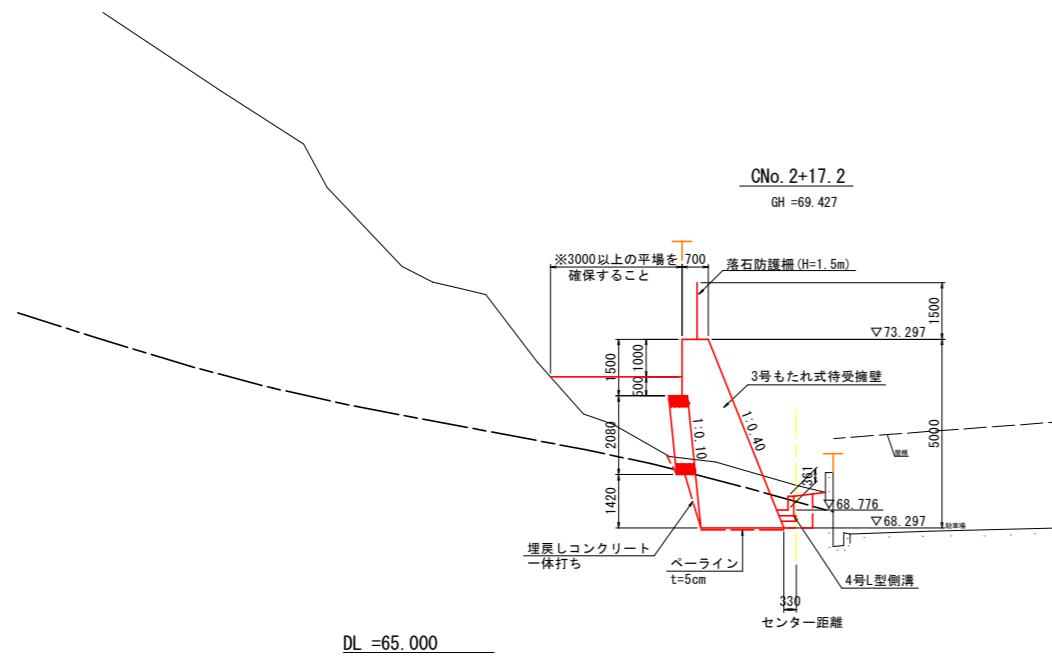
CNo. 2+17. 2
GH =69. 427

※3000以上の平場を
確保すること
700
落石防護柵(H=1.5m)
1500
▽73. 297
1500
1000
500
3号もたれ式待受擁壁
1:0.10
1:0.40
2080
5000
既設
361
1420
▽68. 776
▽68. 297
駐車場
埋戻しコンクリート
一体打ち
ベーライン
t=5cm
4号L型側溝
330
センター距離
DL =65. 000